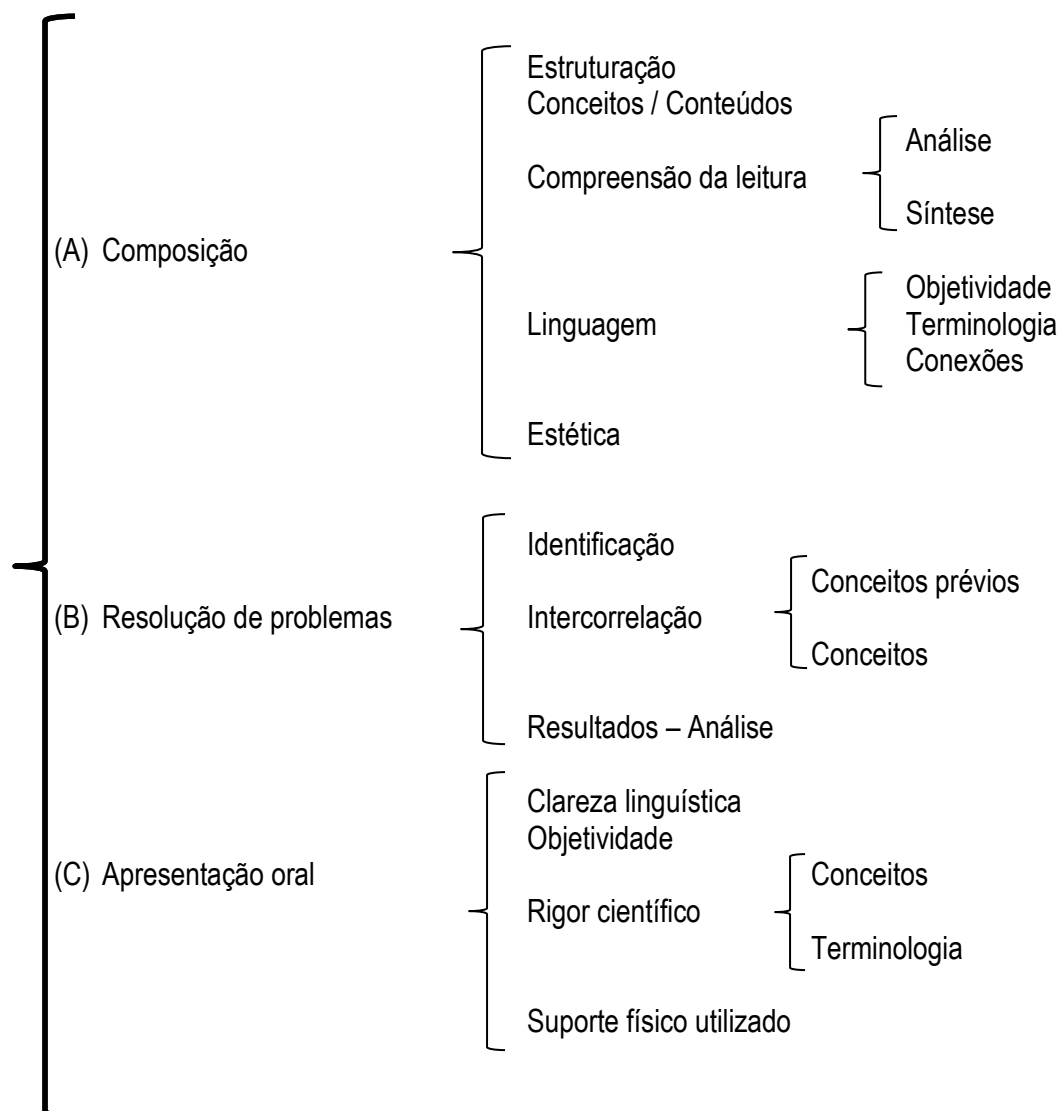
(A) Composição

Estruturação
Conceitos / Conteúdos

Compreensão da leitura

Análise

Síntese

Linguagem

Objetividade
Terminologia
Conexões

Estética

(B) Resolução de problemas

Identificação

Intercorrelação

Conceitos prévios

Conceitos

Resultados – Análise

(C) Apresentação oral

Clareza linguística
Objetividade

Rigor científico

Conceitos

Terminologia

Suporte físico utilizado